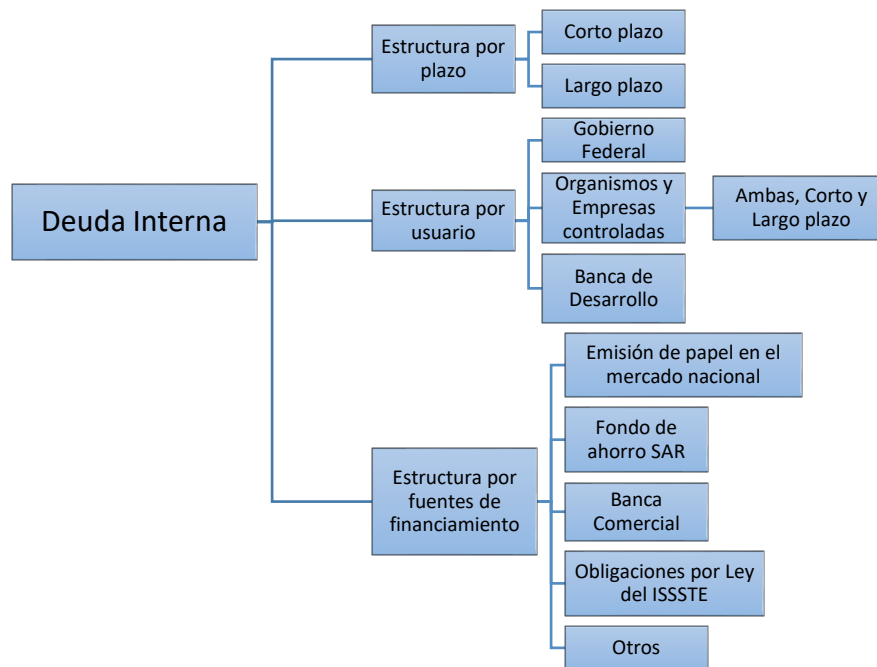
Deuda Interna

Estructura por plazo

Corto plazo

Largo plazo

Estructura por usuario

Gobierno Federal

Organismos y Empresas controladas

Ambas, Corto y Largo plazo

Banca de Desarrollo

Estructura por fuentes de financiamiento

Emisión de papel en el mercado nacional

Fondo de ahorro SAR

Banca Comercial

Obligaciones por Ley del ISSSTE

Otros